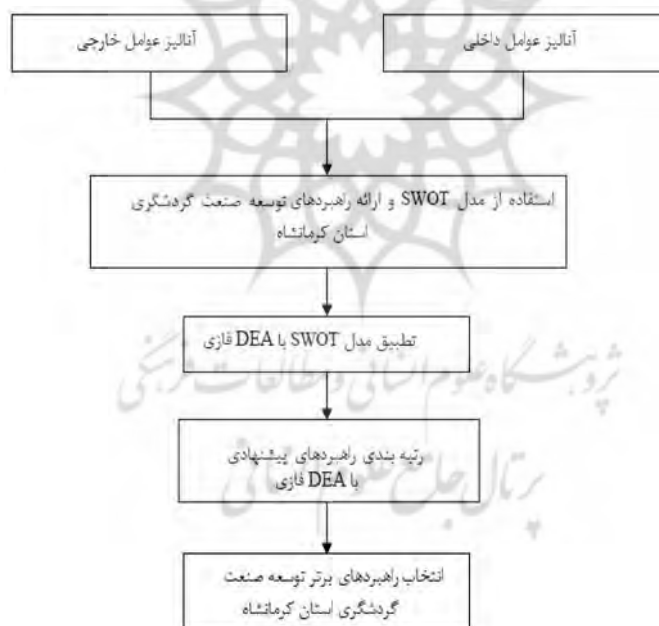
آنالیز عوامل داخلی

آنالیز عوامل خارجی

استفاده از مدل SWOT و ارائه راهبردهای توسعه صنعت گردشگری استان کرمانشاه

تطبیق مدل SWOT با DEA فازی

رتبه بندی راهبردهای پیشنهادی با DEA فازی

انتخاب راهبردهای برتر توسعه صنعت گردشگری استان کرمانشاه

پژوهشگاه علوم انسانی و مطالعات فرهنگی

پرتال جامع علوم انسانی